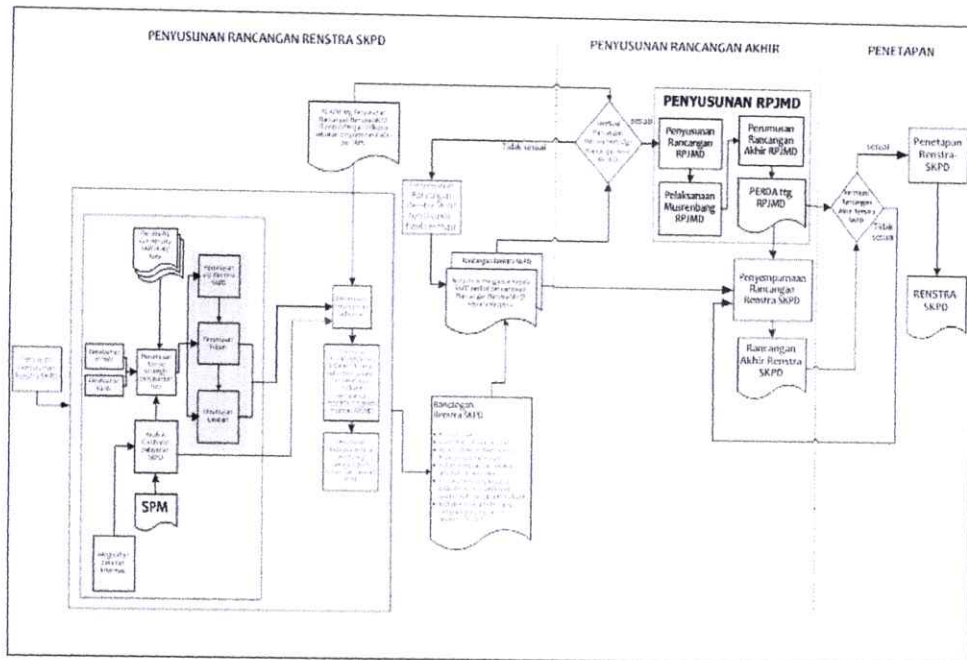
PENYUSUNAN RANCANGAN RENSTRA SKPD

PENYUSUNAN RANCANGAN AKHIR

PENETAPAN

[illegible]

sesuai

Tidak sesuai

PENYUSUNAN RPJMD

Penyusunan Rancangan RPJMD

Perumusan Rancangan Akhir RPJMD

Pelaksanaan Musrenbang RPJMD

PERDA ttg RPJMD

sesuai

Tidak sesuai

Penetapan Renstra-SKPD

RENSTRA SKPD

Penyempurnaan Rancangan Renstra SKPD

Rancangan Akhir Renstra SKPD

Rancangan Renstra SKPD

SPM

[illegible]